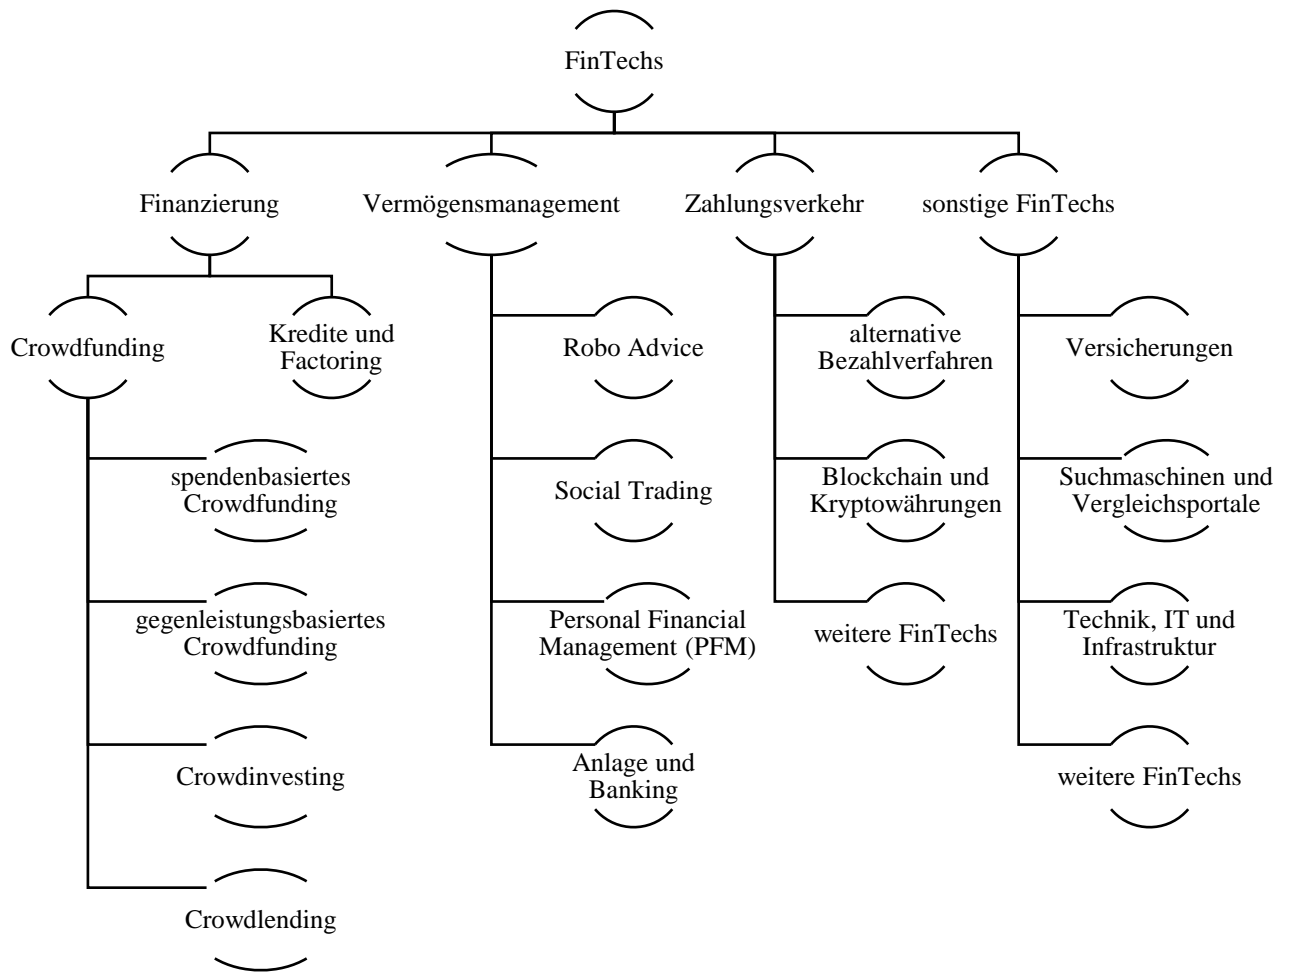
FinTechs

Finanzierung

Crowdfunding

Kredite und Factoring

spendenbasiertes Crowdfunding

gegenleistungsbasiertes Crowdfunding

Crowdinvesting

Crowdlending

Vermögensmanagement

Robo Advice

Social Trading

Personal Financial Management (PFM)

Anlage und Banking

Zahlungsverkehr

alternative Bezahlverfahren

Blockchain und Kryptowährungen

weitere FinTechs

sonstige FinTechs

Versicherungen

Suchmaschinen und Vergleichsportale

Technik, IT und Infrastruktur

weitere FinTechs